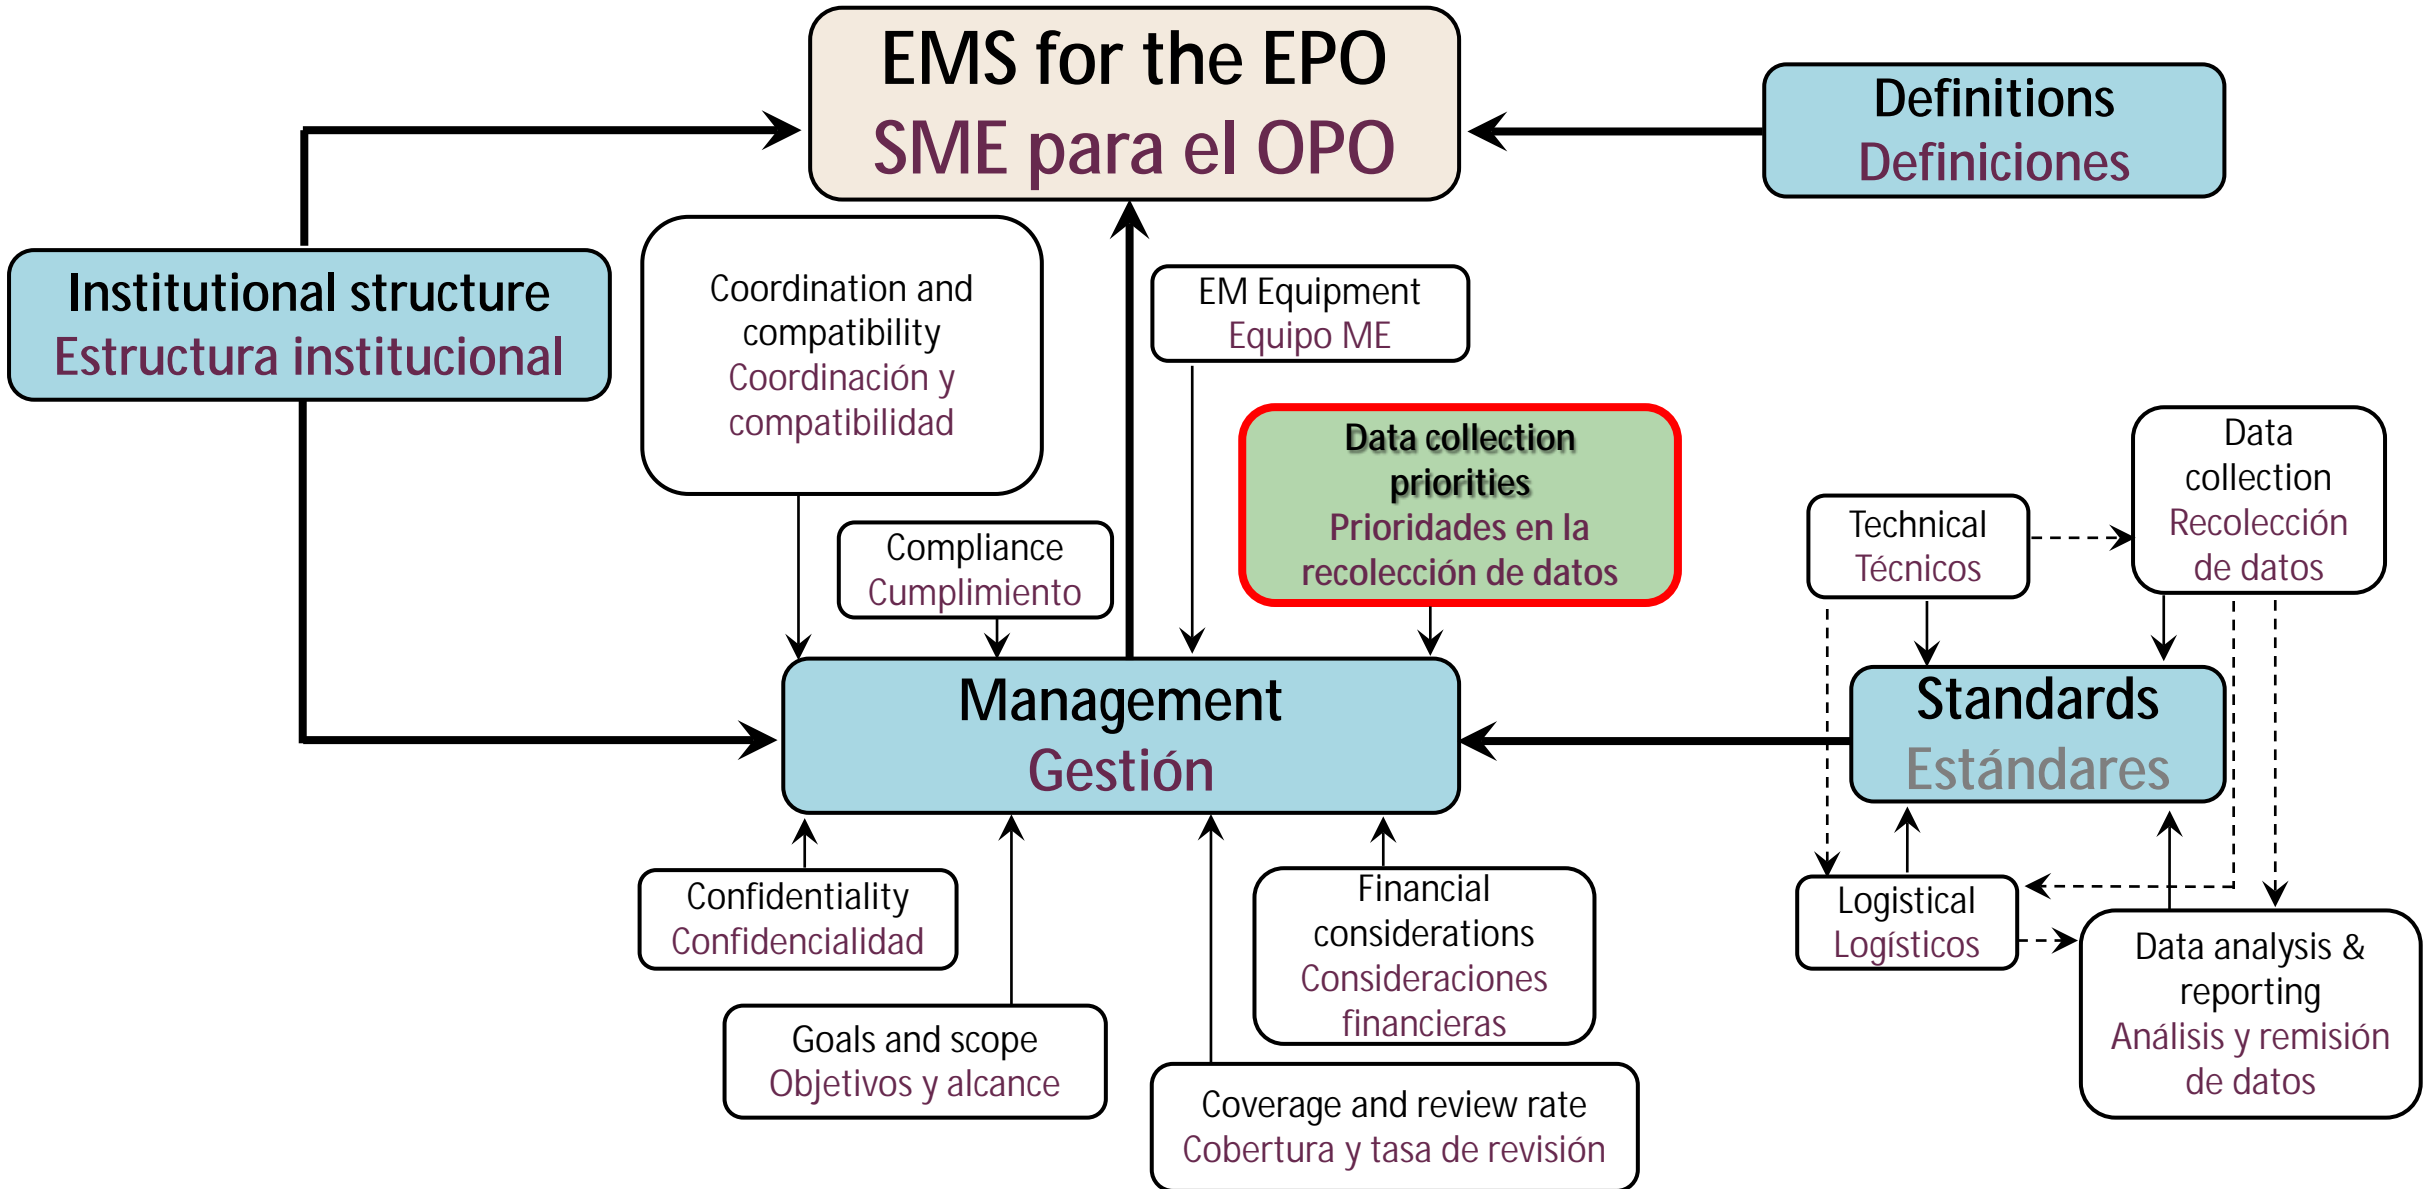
EMS for the EPO
SME para el OPO

Definitions
Definiciones

Institutional structure
Estructura institucional

Coordination and compatibility
Coordinación y compatibilidad

EM Equipment
Equipo ME

Data collection priorities
Prioridades en la recolección de datos

Technical
Técnicos

Data collection
Recolección de datos

Compliance
Cumplimiento

Management
Gestión

Standards
Estándares

Confidentiality
Confidencialidad

Financial considerations
Consideraciones financieras

Logistical
Logísticos

Data analysis & reporting
Análisis y remisión de datos

Goals and scope
Objetivos y alcance

Coverage and review rate
Cobertura y tasa de revisión